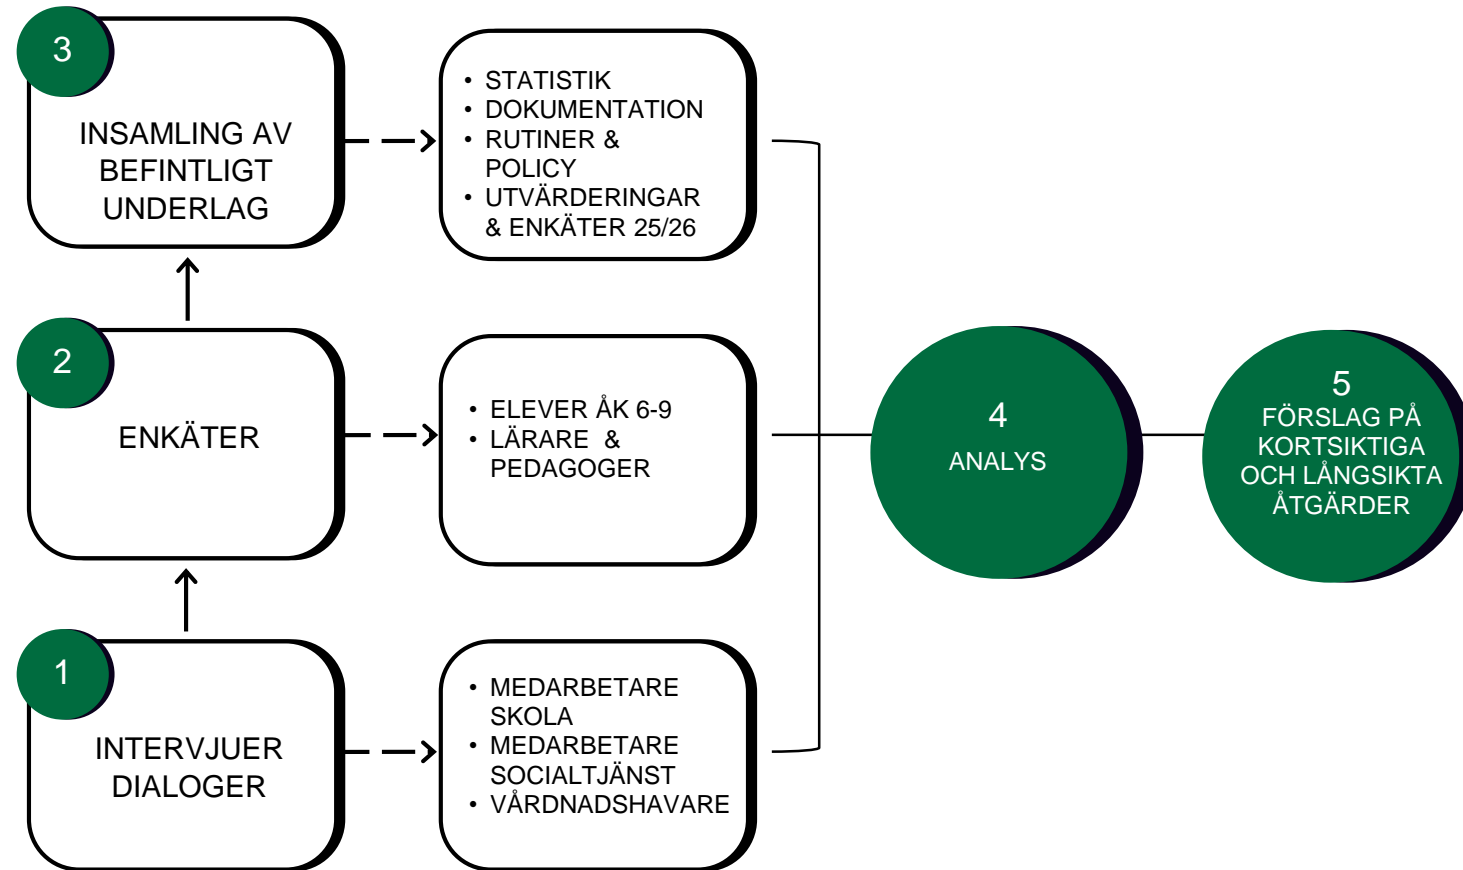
3

INSAMLING AV BEFINTLIGT UNDERLAG

- STATISTIK
- DOKUMENTATION
- RUTINER & POLICY
- UTVÄRDERINGAR & ENKÄTER 25/26

2

ENKÄTER

- ELEVER ÅK 6-9
- LÄRARE & PEDAGOGER

1

INTERVJUER DIALOGER

- MEDARBETARE SKOLA
- MEDARBETARE SOCIALTJÄNST
- VÅRDNADSHAVARE

4
ANALYS

5
FÖRSLAG PÅ KORTSIKTIGA OCH LÅNGSIKTA ÅTGÄRDER